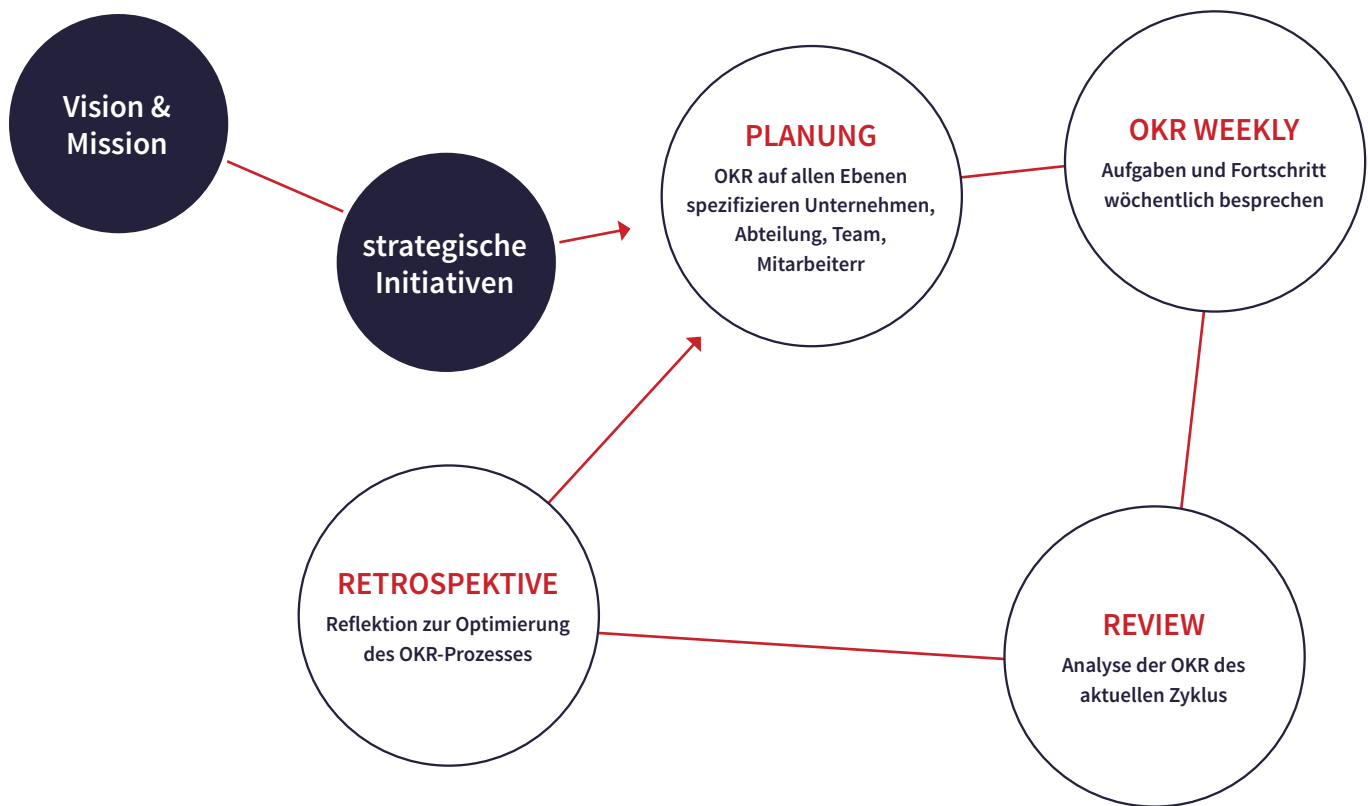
Vision & Mission

strategische Initiativen

PLANUNG

OKR auf allen Ebenen spezifizieren Unternehmen, Abteilung, Team, Mitarbeiterr

OKR WEEKLY

Aufgaben und Fortschritt wöchentlich besprechen

REVIEW

Analyse der OKR des aktuellen Zyklus

RETROSPEKTIVE

Reflektion zur Optimierung des OKR-Prozesses